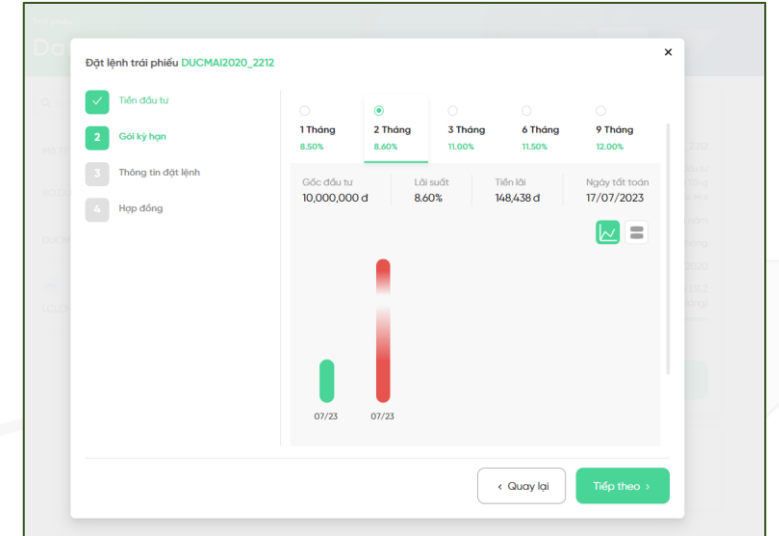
Đặt lệnh trái phiếu DUCMAI2020_2212

Tiền đầu tư

2 Gói kỳ hạn

3 Thông tin đặt lệnh

4 Hợp đồng

1 Tháng
8.50%

2 Tháng
8.60%

3 Tháng
11.00%

6 Tháng
11.50%

9 Tháng
12.00%

| Gốc đầu tư | Lãi suất | Tiền lãi | Ngày tất toán |
|---|---|---|---|
| 10,000,000 đ | 8.60% | 148,438 đ | 17/07/2023 |

07/23
07/23

‹ Quay lại

Tiếp theo ›